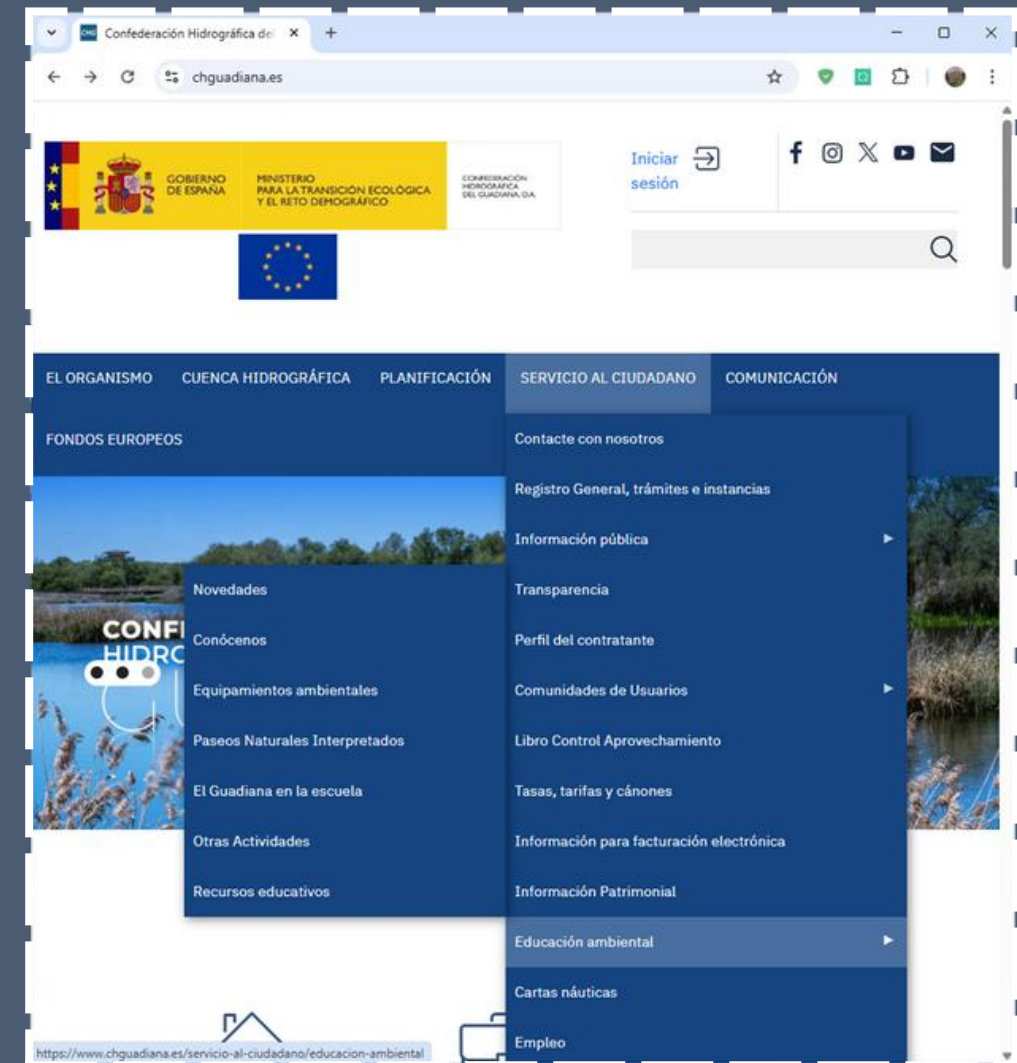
Confederación Hidrográfica de ×
+
chguadiana.es

GOBIERNO DE ESPAÑA
MINISTERIO PARA LA TRANSICIÓN ECOLÓGICA Y EL RETO DEMOGRÁFICO
CONFEDERACIÓN HIDROGRÁFICA DEL GUADIANA, O.A.

Iniciar sesión

EL ORGANISMO
CUENCA HIDROGRÁFICA
PLANIFICACIÓN
SERVICIO AL CIUDADANO
COMUNICACIÓN
FONDOS EUROPEOS

Contacte con nosotros
Registro General, trámites e instancias
Información pública
Transparencia
Perfil del contratante
Comunidades de Usuarios
Libro Control Aprovechamiento
Tasas, tarifas y cánones
Información para facturación electrónica
Información Patrimonial
Educación ambiental
Cartas náuticas
Empleo

Novedades
Conócenos
Equipamientos ambientales
Paseos Naturales Interpretados
El Guadiana en la escuela
Otras Actividades
Recursos educativos

CONF
HIDRO

https://www.chguadiana.es/servicio-al-ciudadano/educacion-ambiental